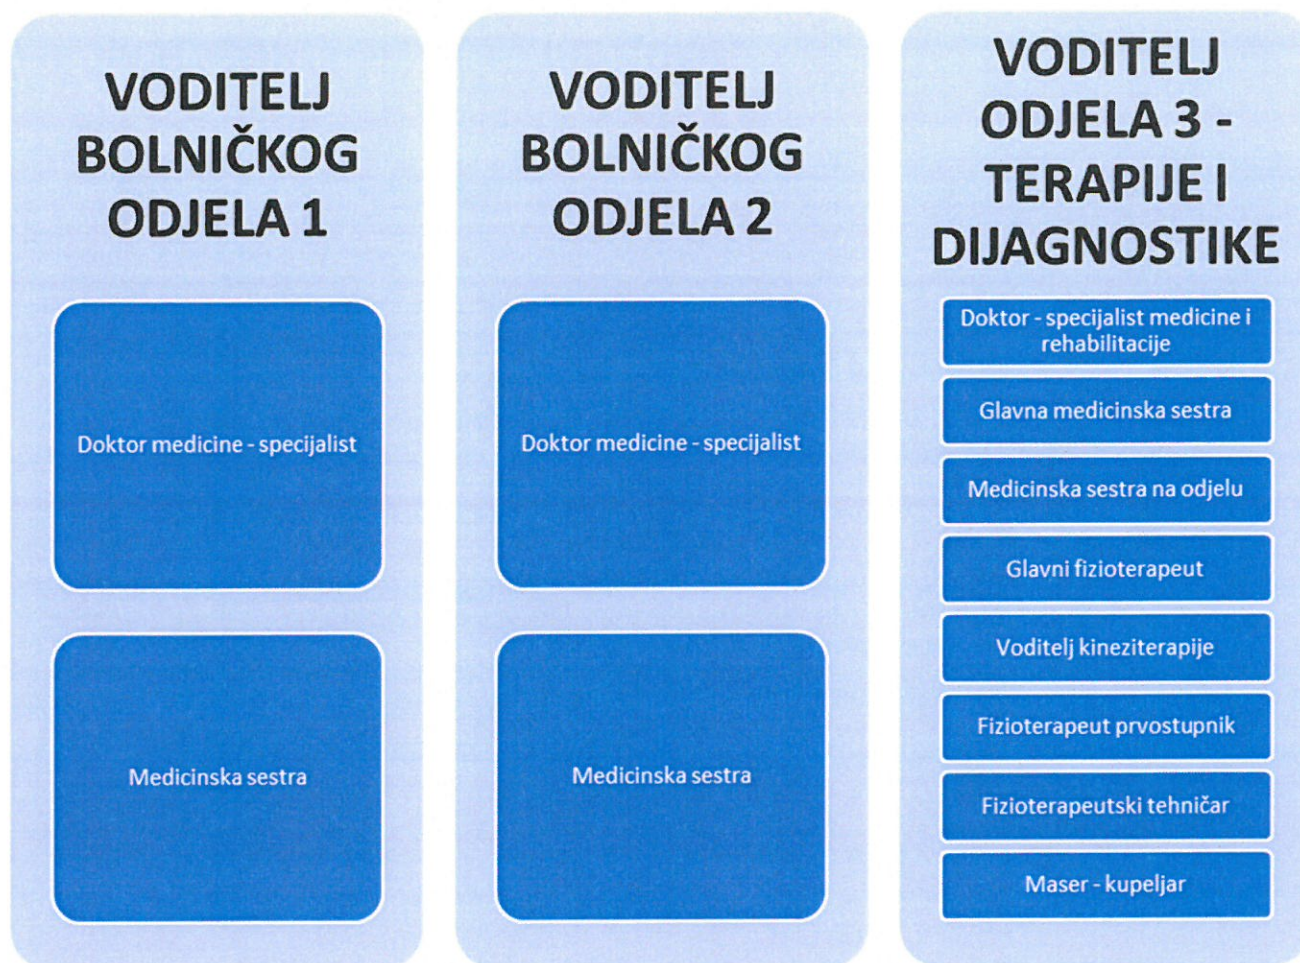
VODITELJ BOLNIČKOG ODJELA 1

Doktor medicine - specijalist

Medicinska sestra

VODITELJ BOLNIČKOG ODJELA 2

Doktor medicine - specijalist

Medicinska sestra

VODITELJ ODJELA 3 - TERAPIJE I DIJAGNOSTIKE

Doktor - specijalist medicine i rehabilitacije

Glavna medicinska sestra

Medicinska sestra na odjelu

Glavni fizioterapeut

Voditelj kineziterapije

Fizioterapeut prvostupnik

Fizioterapeutski tehničar

Maser - kupeljar